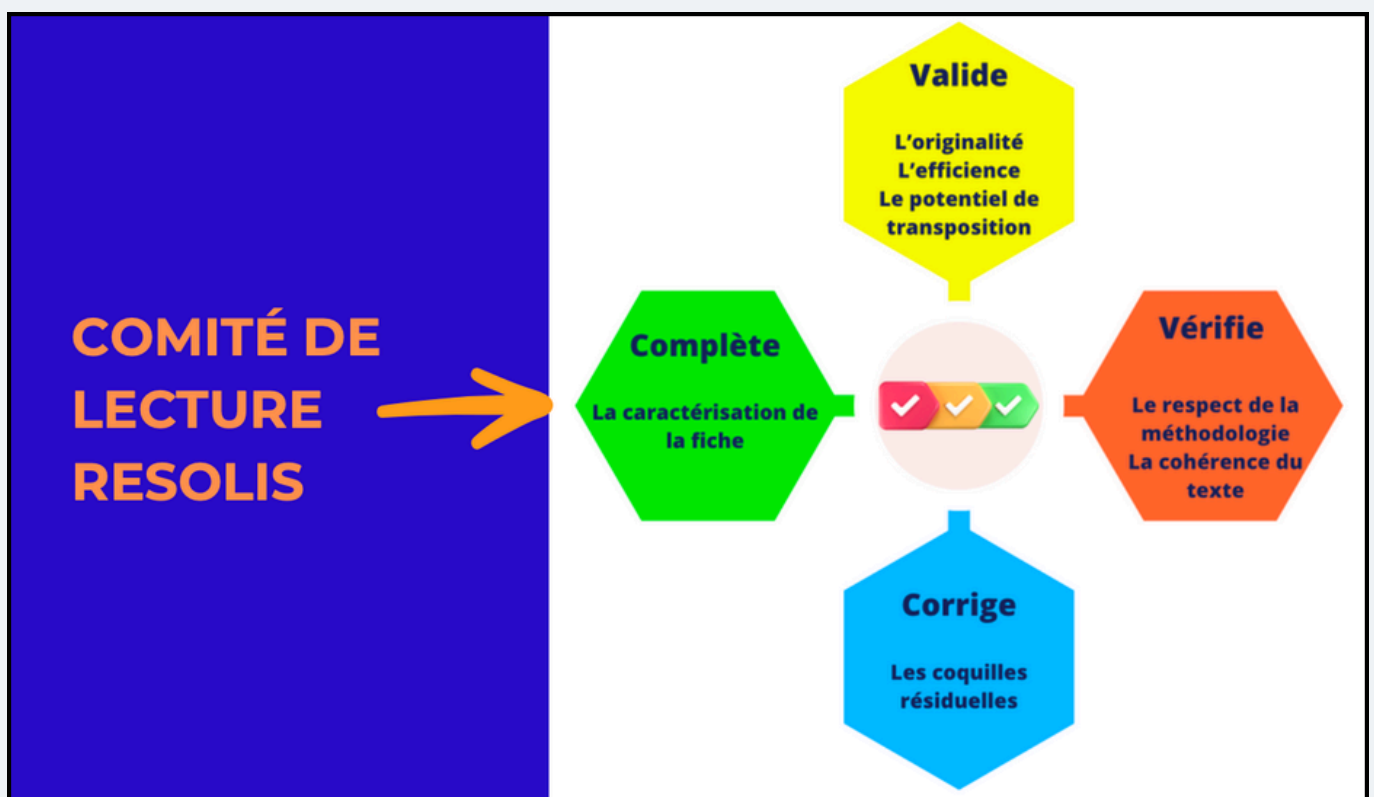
COMITÉ DE LECTURE RESOLIS

Valide

L'originalité
L'efficience
Le potentiel de transposition

Complète

La caractérisation de la fiche

Vérifie

Le respect de la méthodologie
La cohérence du texte

Corrige

Les coquilles résiduelles